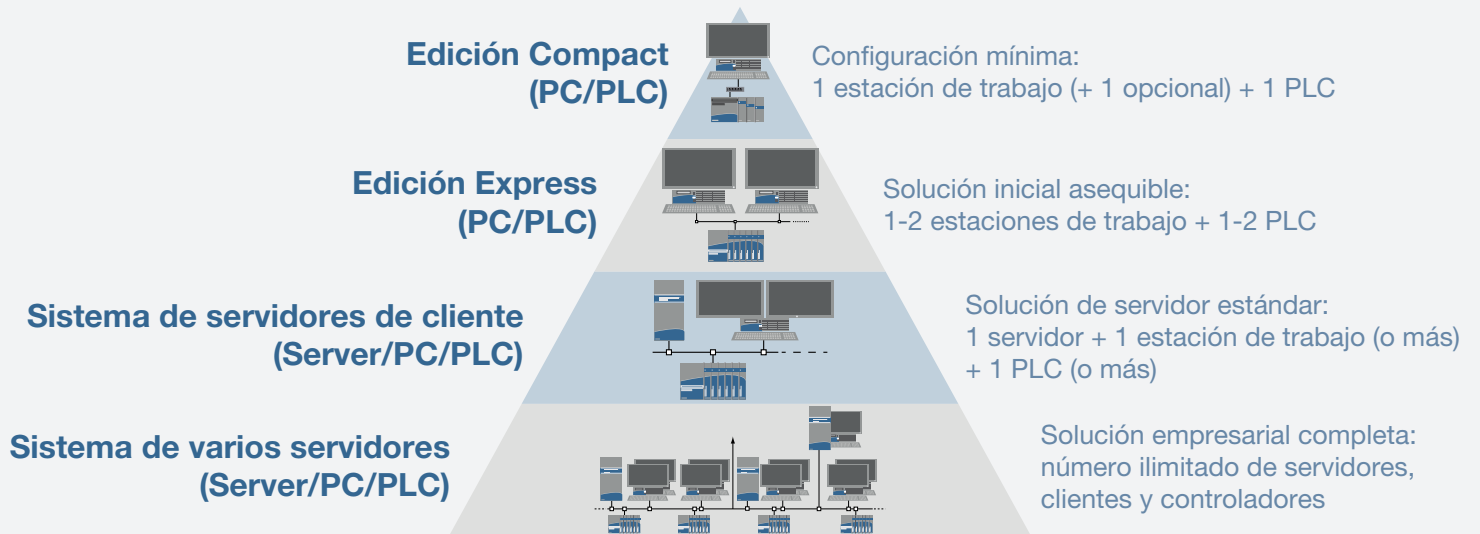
Edición Compact
(PC/PLC)

Configuración mínima:
1 estación de trabajo (+ 1 opcional) + 1 PLC

Edición Express
(PC/PLC)

Solución inicial asequible:
1-2 estaciones de trabajo + 1-2 PLC

Sistema de servidores de cliente
(Server/PC/PLC)

Solución de servidor estándar:
1 servidor + 1 estación de trabajo (o más)
+ 1 PLC (o más)

Sistema de varios servidores
(Server/PC/PLC)

Solución empresarial completa:
número ilimitado de servidores,
clientes y controladores